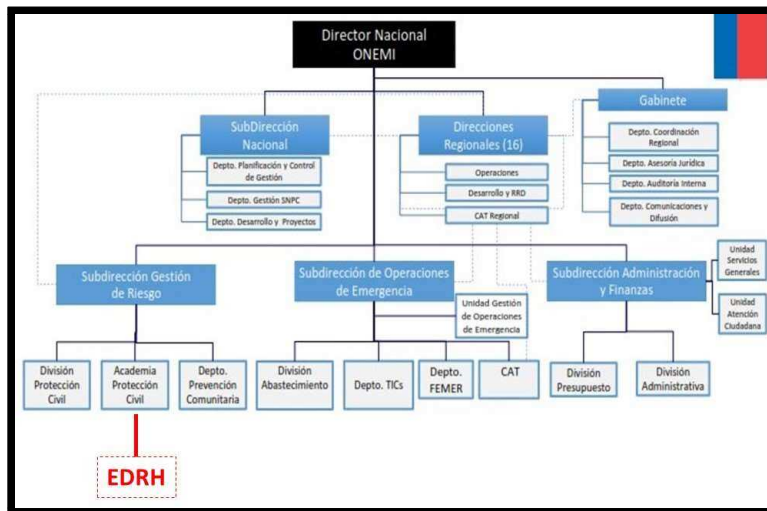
Director Nacional
ONEMI

SubDirección Nacional

Depto. Planificación y Control de Gestión

Depto. Gestión SNPC

Depto. Desarrollo y Proyectos

Direcciones Regionales (16)

Operaciones

Desarrollo y RRD

CAT Regional

Gabinete

Depto. Coordinación Regional

Depto. Asesoría Jurídica

Depto. Auditoría Interna

Depto. Comunicaciones y Difusión

Subdirección Gestión de Riesgo

Subdirección de Operaciones de Emergencia

Unidad Gestión de Operaciones de Emergencia

Subdirección Administración y Finanzas

Unidad Servicios Generales

Unidad Atención Ciudadana

División Protección Civil

Academia Protección Civil

Depto. Prevención Comunitaria

División Abastecimiento

Depto. TICs

Depto. FEMER

CAT

División Presupuesto

División Administrativa

EDRH